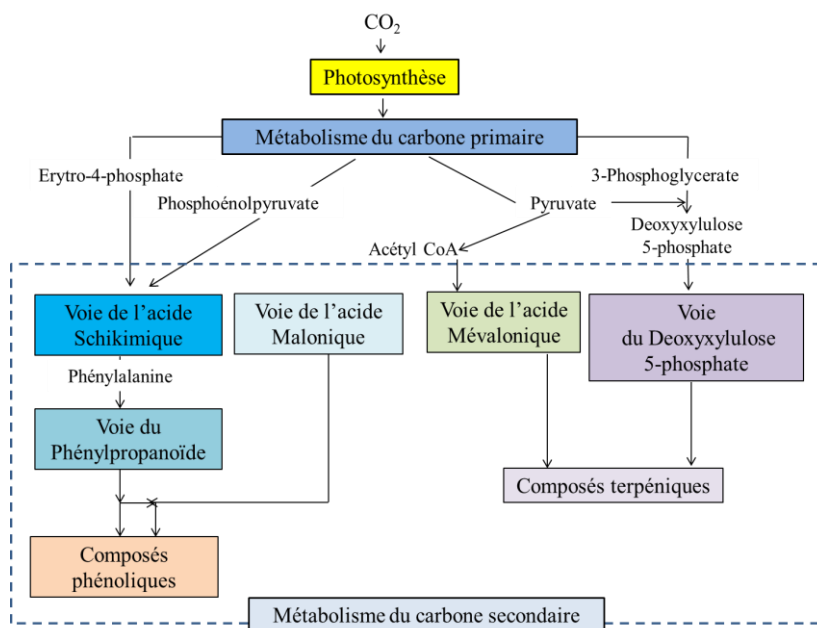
$CO_2$

Photosynthèse

Métabolisme du carbone primaire

Erytro-4-phosphate

Phosphoénolpyruvate

Pyruvate

3-Phosphoglycerate

Deoxyxylulose 5-phosphate

Acétyl CoA

Voie de l'acide Schikimique

Voie de l'acide Malonique

Voie de l'acide Mévalonique

Voie du Deoxyxylulose 5-phosphate

Phénylalanine

Voie du Phénylpropanoïde

Composés terpéniques

Composés phénoliques

Métabolisme du carbone secondaire